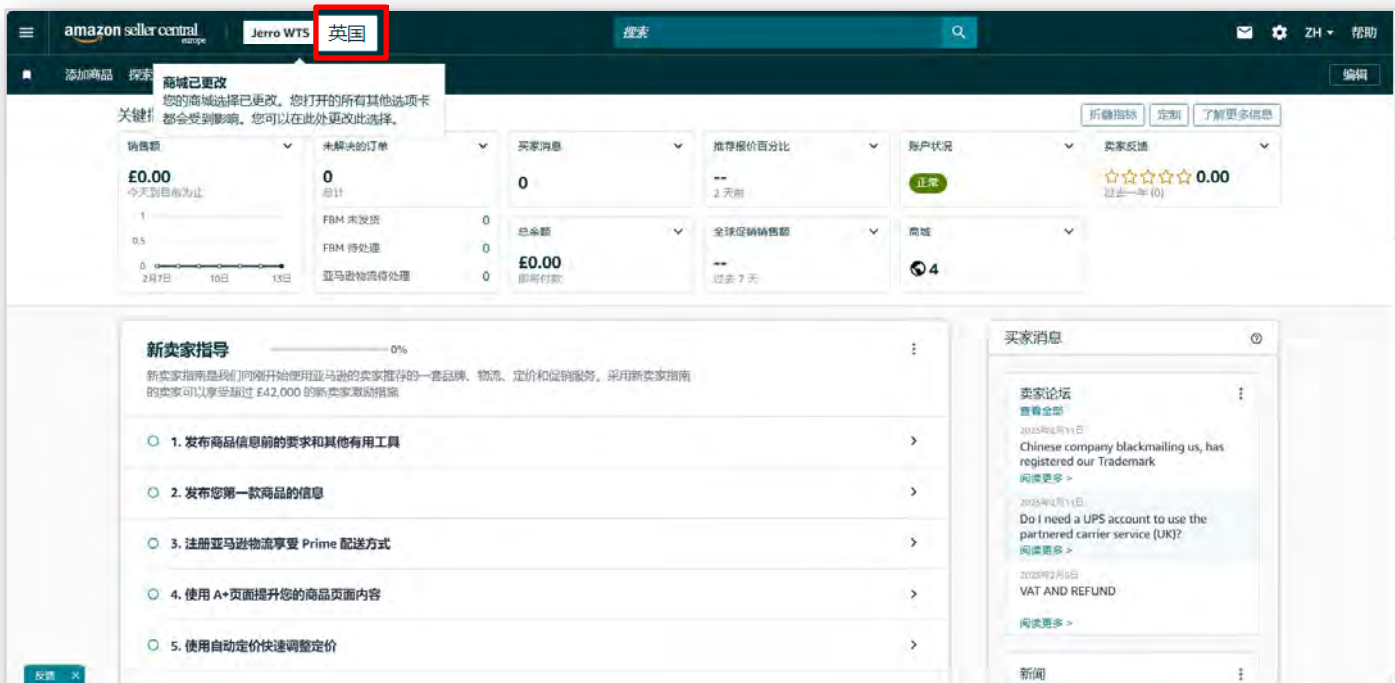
amazon seller central europe | Jerro WTS | 英国

搜索

ZH 帮助

添加商品 探索

编辑

商城已更改
您的商城选择已更改。您打开的所有其他选项卡都会受到影响。您可以在此处更改此选择。

关键指

折叠指标 定制 了解更多信息

销售额
£0.00
今天到目前为止
1
0.5
0
2月7日 10日 13日

未解决的订单
0
总计
FBM 未发货 0
FBM 待处理 0
亚马逊物流待处理 0

买家消息
0

推荐报价百分比
--
2 天前

账户状况
正常

卖家反馈
☆☆☆☆☆ 0.00
过去一年 (0)

总余额
£0.00
即将付款

全球促销销售额
--
过去 7 天

商城
4

新卖家指导 0%
新卖家指南是我们同刚开始使用亚马逊的卖家推荐的一套品牌、物流、定价和促销服务。采用新卖家指南的卖家可以享受超过 £42,000 的新卖家激励措施

1. 发布商品信息前的要求和其他有用工具
2. 发布您第一款商品的信息
3. 注册亚马逊物流享受 Prime 配送方式
4. 使用 A+页面提升您的商品页面内容
5. 使用自动定价快速调整定价

买家消息

卖家论坛
查看全部
2025年2月11日
Chinese company blackmailing us, has registered our Trademark
阅读更多 >
2025年2月11日
Do I need a UPS account to use the partnered carrier service (UK)?
阅读更多 >
2025年2月6日
VAT AND REFUND
阅读更多 >

新闻

反馈 ×